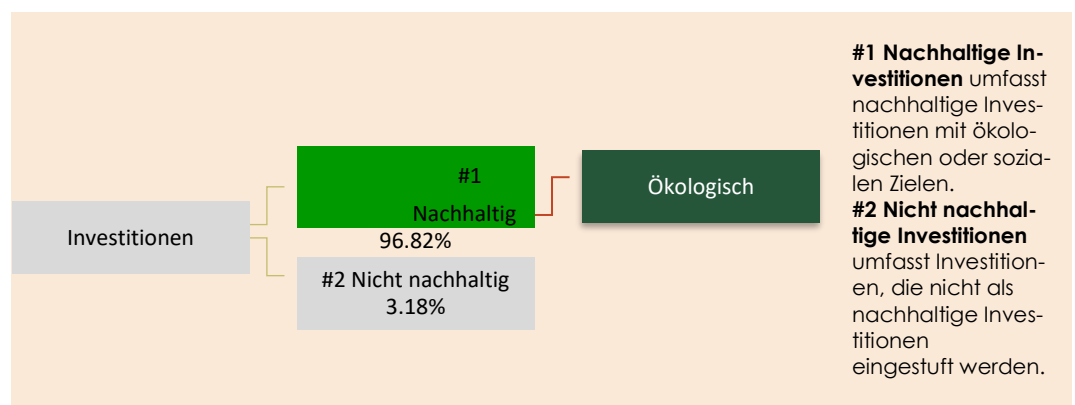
Investitionen

#1 Nachhaltig
96.82%

#2 Nicht nachhaltig
3.18%

Ökologisch

**#1 Nachhaltige Investitionen** umfasst nachhaltige Investitionen mit ökologischen oder sozialen Zielen.
**#2 Nicht nachhaltige Investitionen** umfasst Investitionen, die nicht als nachhaltige Investitionen eingestuft werden.